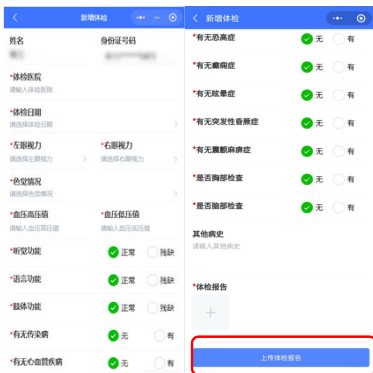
新增体检

姓名

身份证号码

*体检医院
请输入体检医院

*体检日期
请选择体检日期

*左眼视力
请选择左眼视力

*右眼视力
请选择右眼视力

*色觉情况
请选择色觉情况

*血压高压值
请输入血压高压值

*血压低压值
请输入血压低压值

*听觉功能 正常 残缺

*语言功能 正常 残缺

*肢体功能 正常 残缺

*有无传染病 无 有

*有无心血管疾病 无 有

新增体检

*有无恐高症 无 有

*有无癫痫症 无 有

*有无眩晕症 无 有

*有无突发性昏厥症 无 有

*有无震颤麻痹症 无 有

*是否胸部检查 无 有

*是否脑部检查 无 有

其他病史
请输入其他病史

*体检报告

上传体检报告